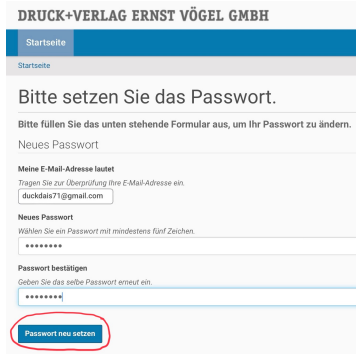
DRUCK+VERLAG ERNST VÖGEL GMBH

Startseite

Startseite

Bitte setzen Sie das Passwort.

Bitte füllen Sie das unten stehende Formular aus, um Ihr Passwort zu ändern.

Neues Passwort

Meine E-Mail-Adresse lautet

Tragen Sie zur Überprüfung Ihre E-Mail-Adresse ein.

duckdais71@gmail.com

Neues Passwort

Wählen Sie ein Passwort mit mindestens fünf Zeichen.

••••••••

Passwort bestätigen

Geben Sie das selbe Passwort erneut ein.

••••••••

Passwort neu setzen